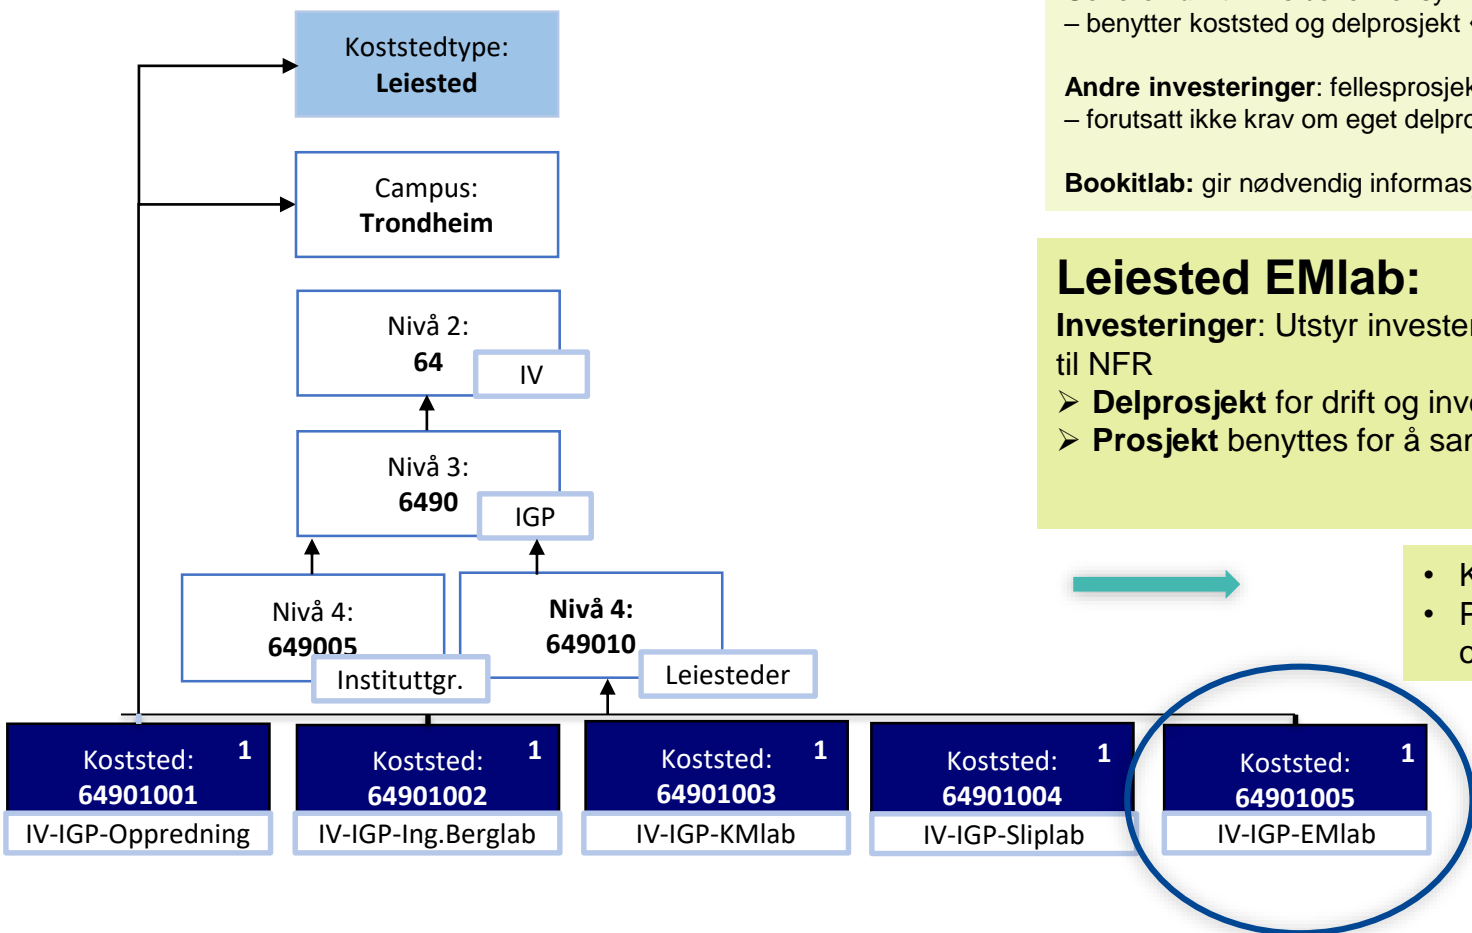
Koststedtype:
**Leiested**

Campus:
**Trondheim**

Nivå 2:
**64**
IV

Nivå 3:
**6490**
IGP

Nivå 4:
**649005**
Instituttgr.

**Nivå 4:**
**649010**
Leiesteder

Koststed: 1
**64901001**
IV-IGP-Oppredning

Koststed: 1
**64901002**
IV-IGP-Ing.Berglab

Koststed: 1
**64901003**
IV-IGP-KMlab

Koststed: 1
**64901004**
IV-IGP-Sliplab

Koststed: 1
**64901005**
IV-IGP-EMlab

– benytter koststed og delprosjekt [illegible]

**Andre investeringer**: fellesprosjek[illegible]
– forutsatt ikke krav om eget delpro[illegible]

**Bookitlab:** gir nødvendig informas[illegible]

**Leiested EMlab:**
**Investeringer**: Utstyr investe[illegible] til NFR
➢ **Delprosjekt** for drift og inv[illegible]
➢ **Prosjekt** benyttes for å sa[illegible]

• K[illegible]
• F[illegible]
c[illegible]